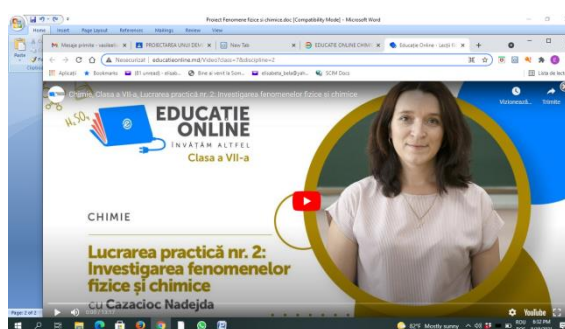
Proiect Fenomene fizice si chimice.doc [Compatibility Mode] - Microsoft Word

Home Insert Page Layout References Mailings Review View

Mesaje primite - vasilean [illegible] | PROIECTAREA UNUI DEM | New Tab | EDUCATIE ONLINE CHIM | Educatie Online - Lecții fi

Nesecurizat | educatieonline.md/Video?class=7&discipline=2

Aplicatii Bookmarks (81 unread) - elisab... Bine ai venit la Som... elisabeta_balo@yah... SCIM Docs

Lista de lect

Chimie, Clasa a VII-a, Lucrarea practică nr. 2: Investigarea fenomenelor fizice și chimice

Vizionează... Trimite

$H_2SO_4$

EDUCATIE ONLINE

ÎNVĂȚĂM ALTFEL

Clasa a VII-a

CHIMIE

Lucrarea practică nr. 2: Investigarea fenomenelor fizice și chimice

cu Cazacioc Nadejda

YouTube

Page: 2 of 2

82°F Mostly sunny